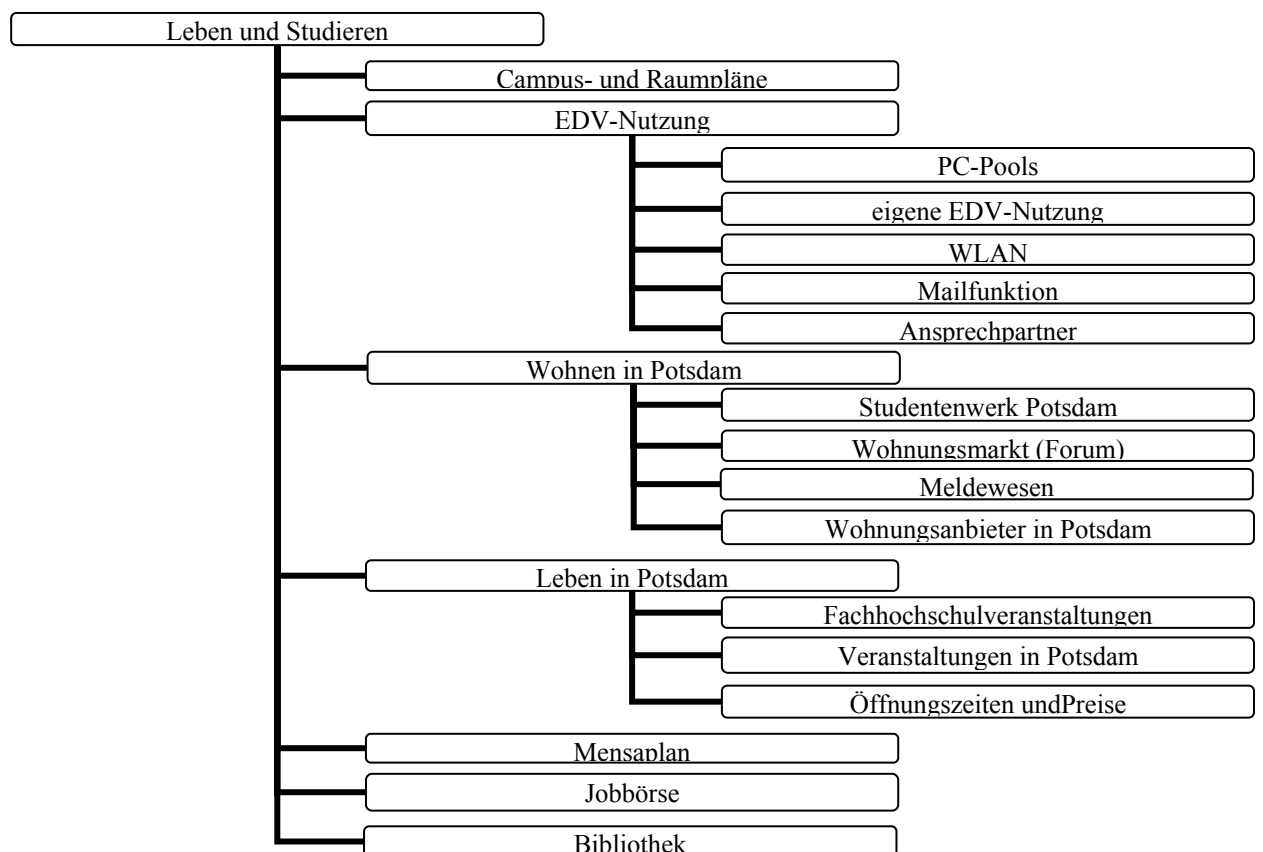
Leben und Studieren

Campus- und Raumpläne

EDV-Nutzung

PC-Pools

eigene EDV-Nutzung

WLAN

Mailfunktion

Ansprechpartner

Wohnen in Potsdam

Studentenwerk Potsdam

Wohnungsmarkt (Forum)

Meldewesen

Wohnungsanbieter in Potsdam

Leben in Potsdam

Fachhochschulveranstaltungen

Veranstaltungen in Potsdam

Öffnungszeiten undPreise

Mensaplan

Jobbörse

Bibliothek